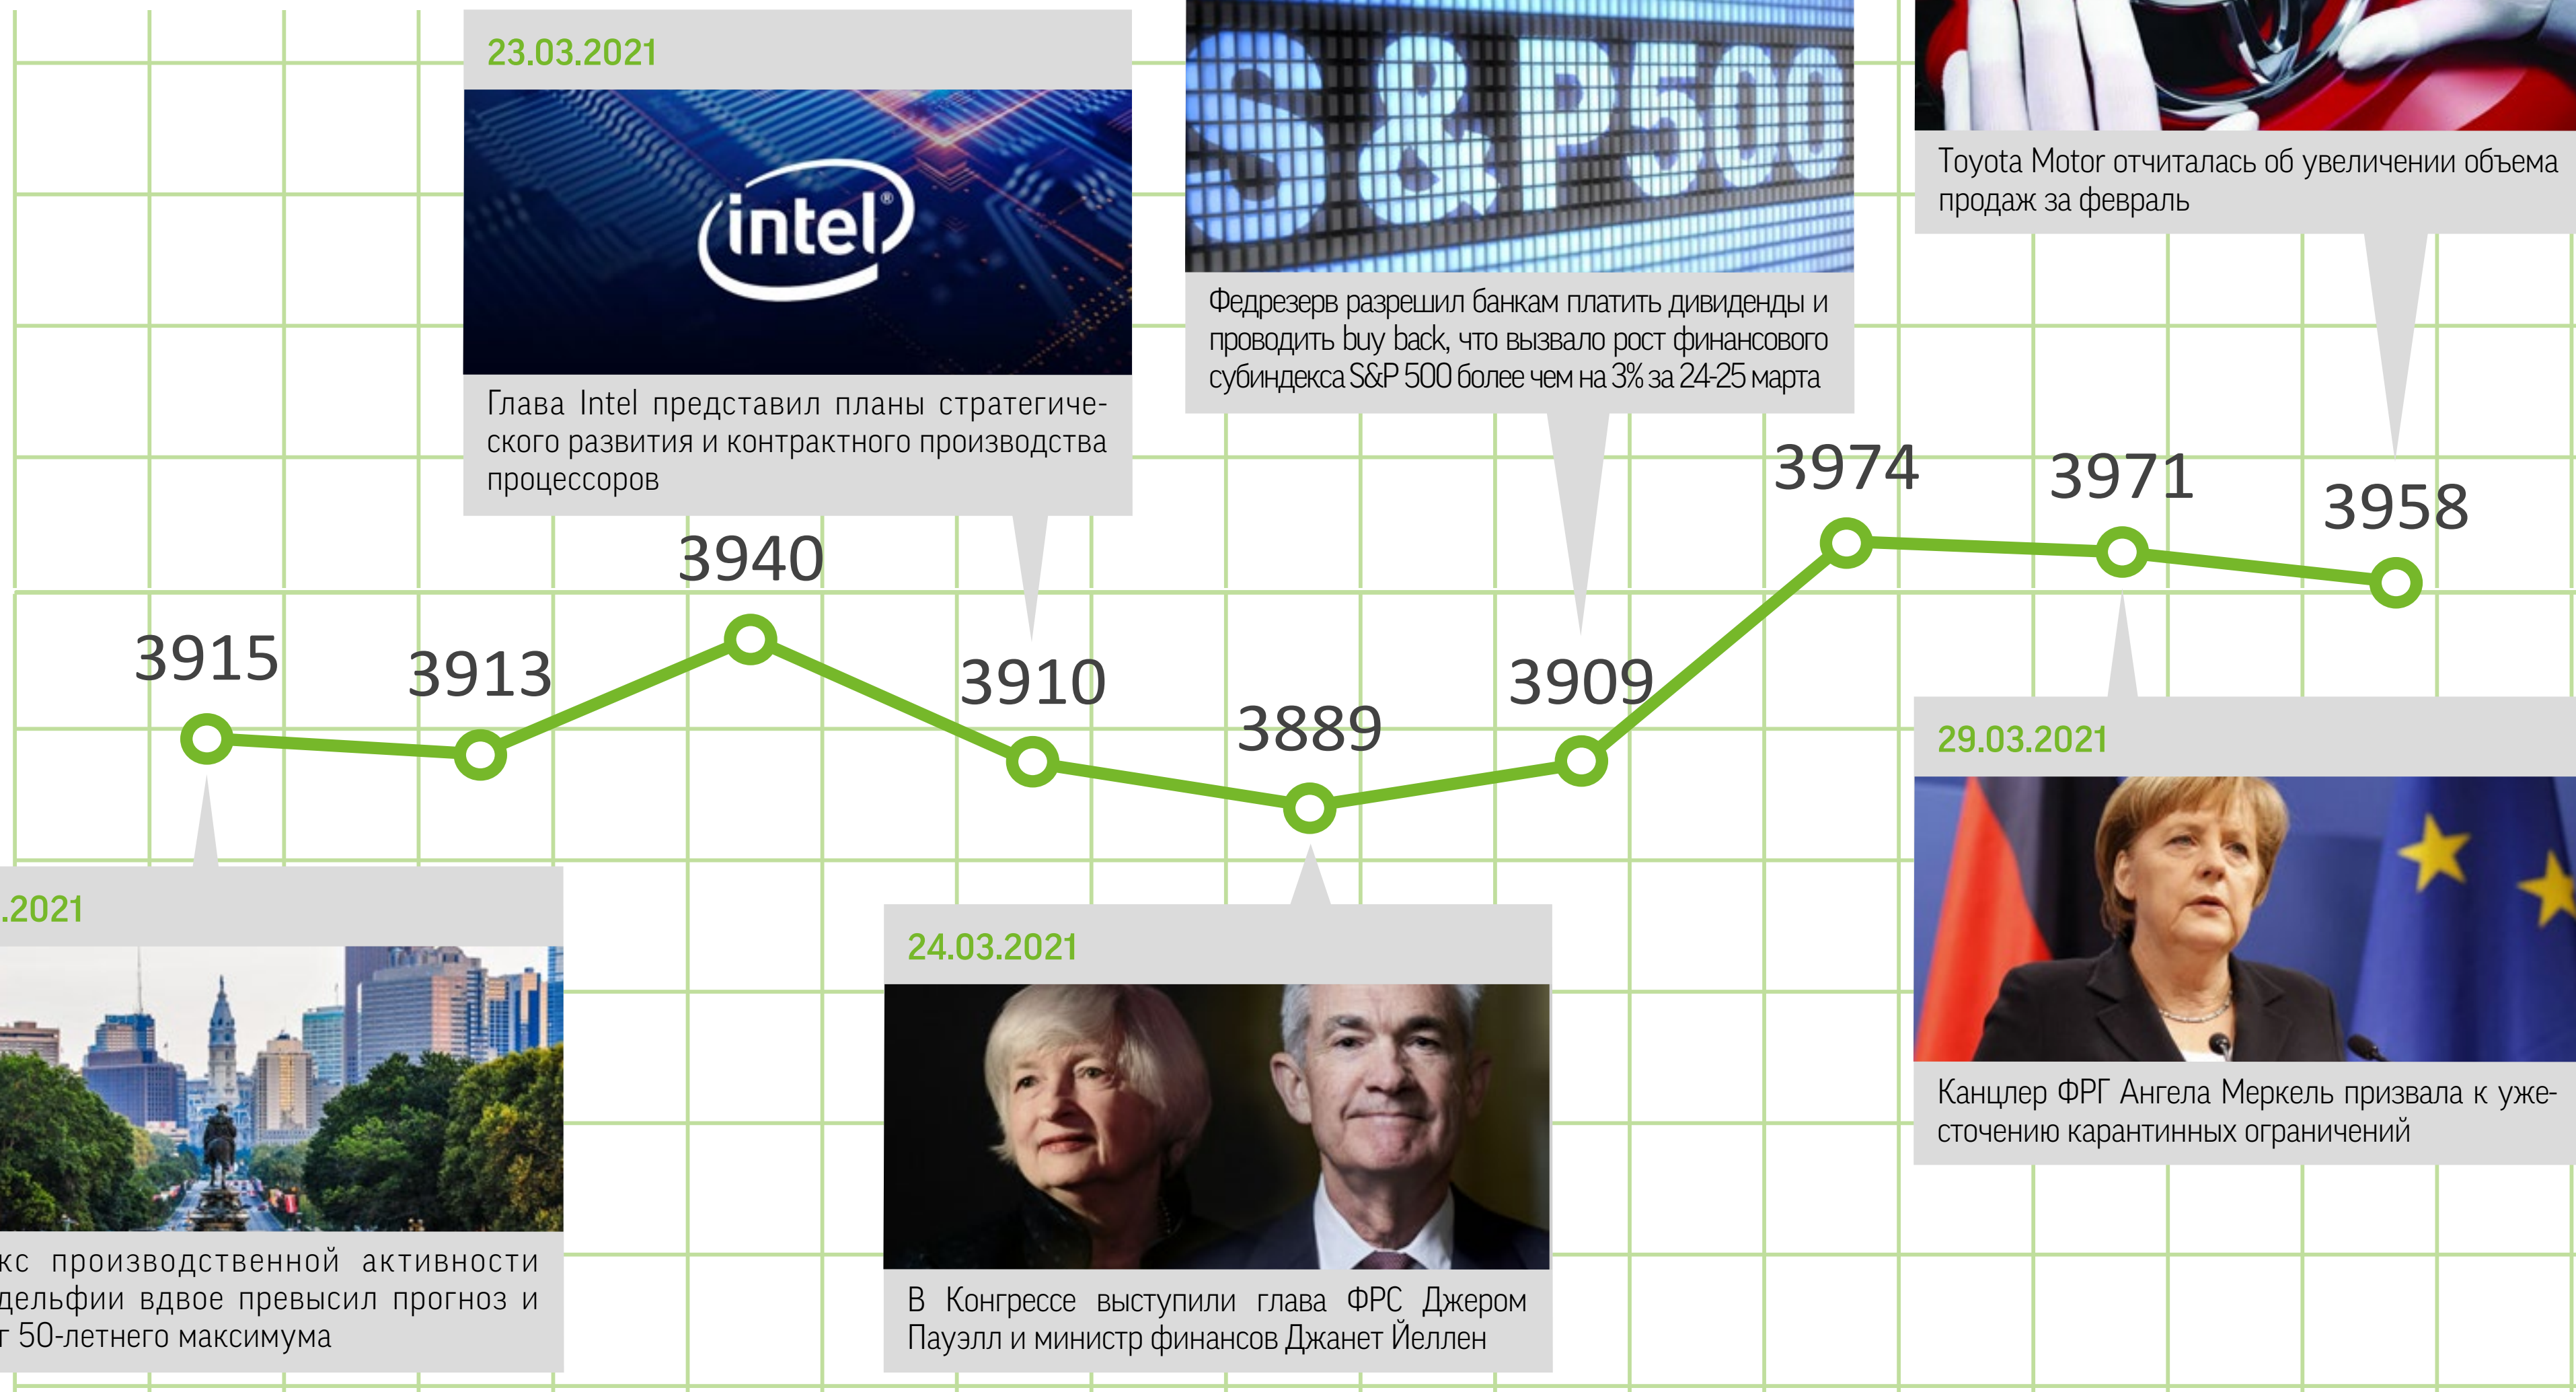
23.03.2021

intel

Глава Intel представил планы стратегического развития и контрактного производства процессоров

S&P500

Федрезерв разрешил банкам платить дивиденды и проводить buy back, что вызвало рост финансового субиндекса S&P 500 более чем на 3% за 24-25 марта

Toyota Motor отчиталась об увеличении объема продаж за февраль

3915

3913

3940

3910

3889

3909

3974

3971

3958

.2021

кс производственной активности дельфии вдвое превысил прогноз и г 50-летнего максимума

24.03.2021

В Конгрессе выступили глава ФРС Джером Пауэлл и министр финансов Джанет Йеллен

29.03.2021

Канцлер ФРГ Ангела Меркель призвала к ужесточению карантинных ограничений